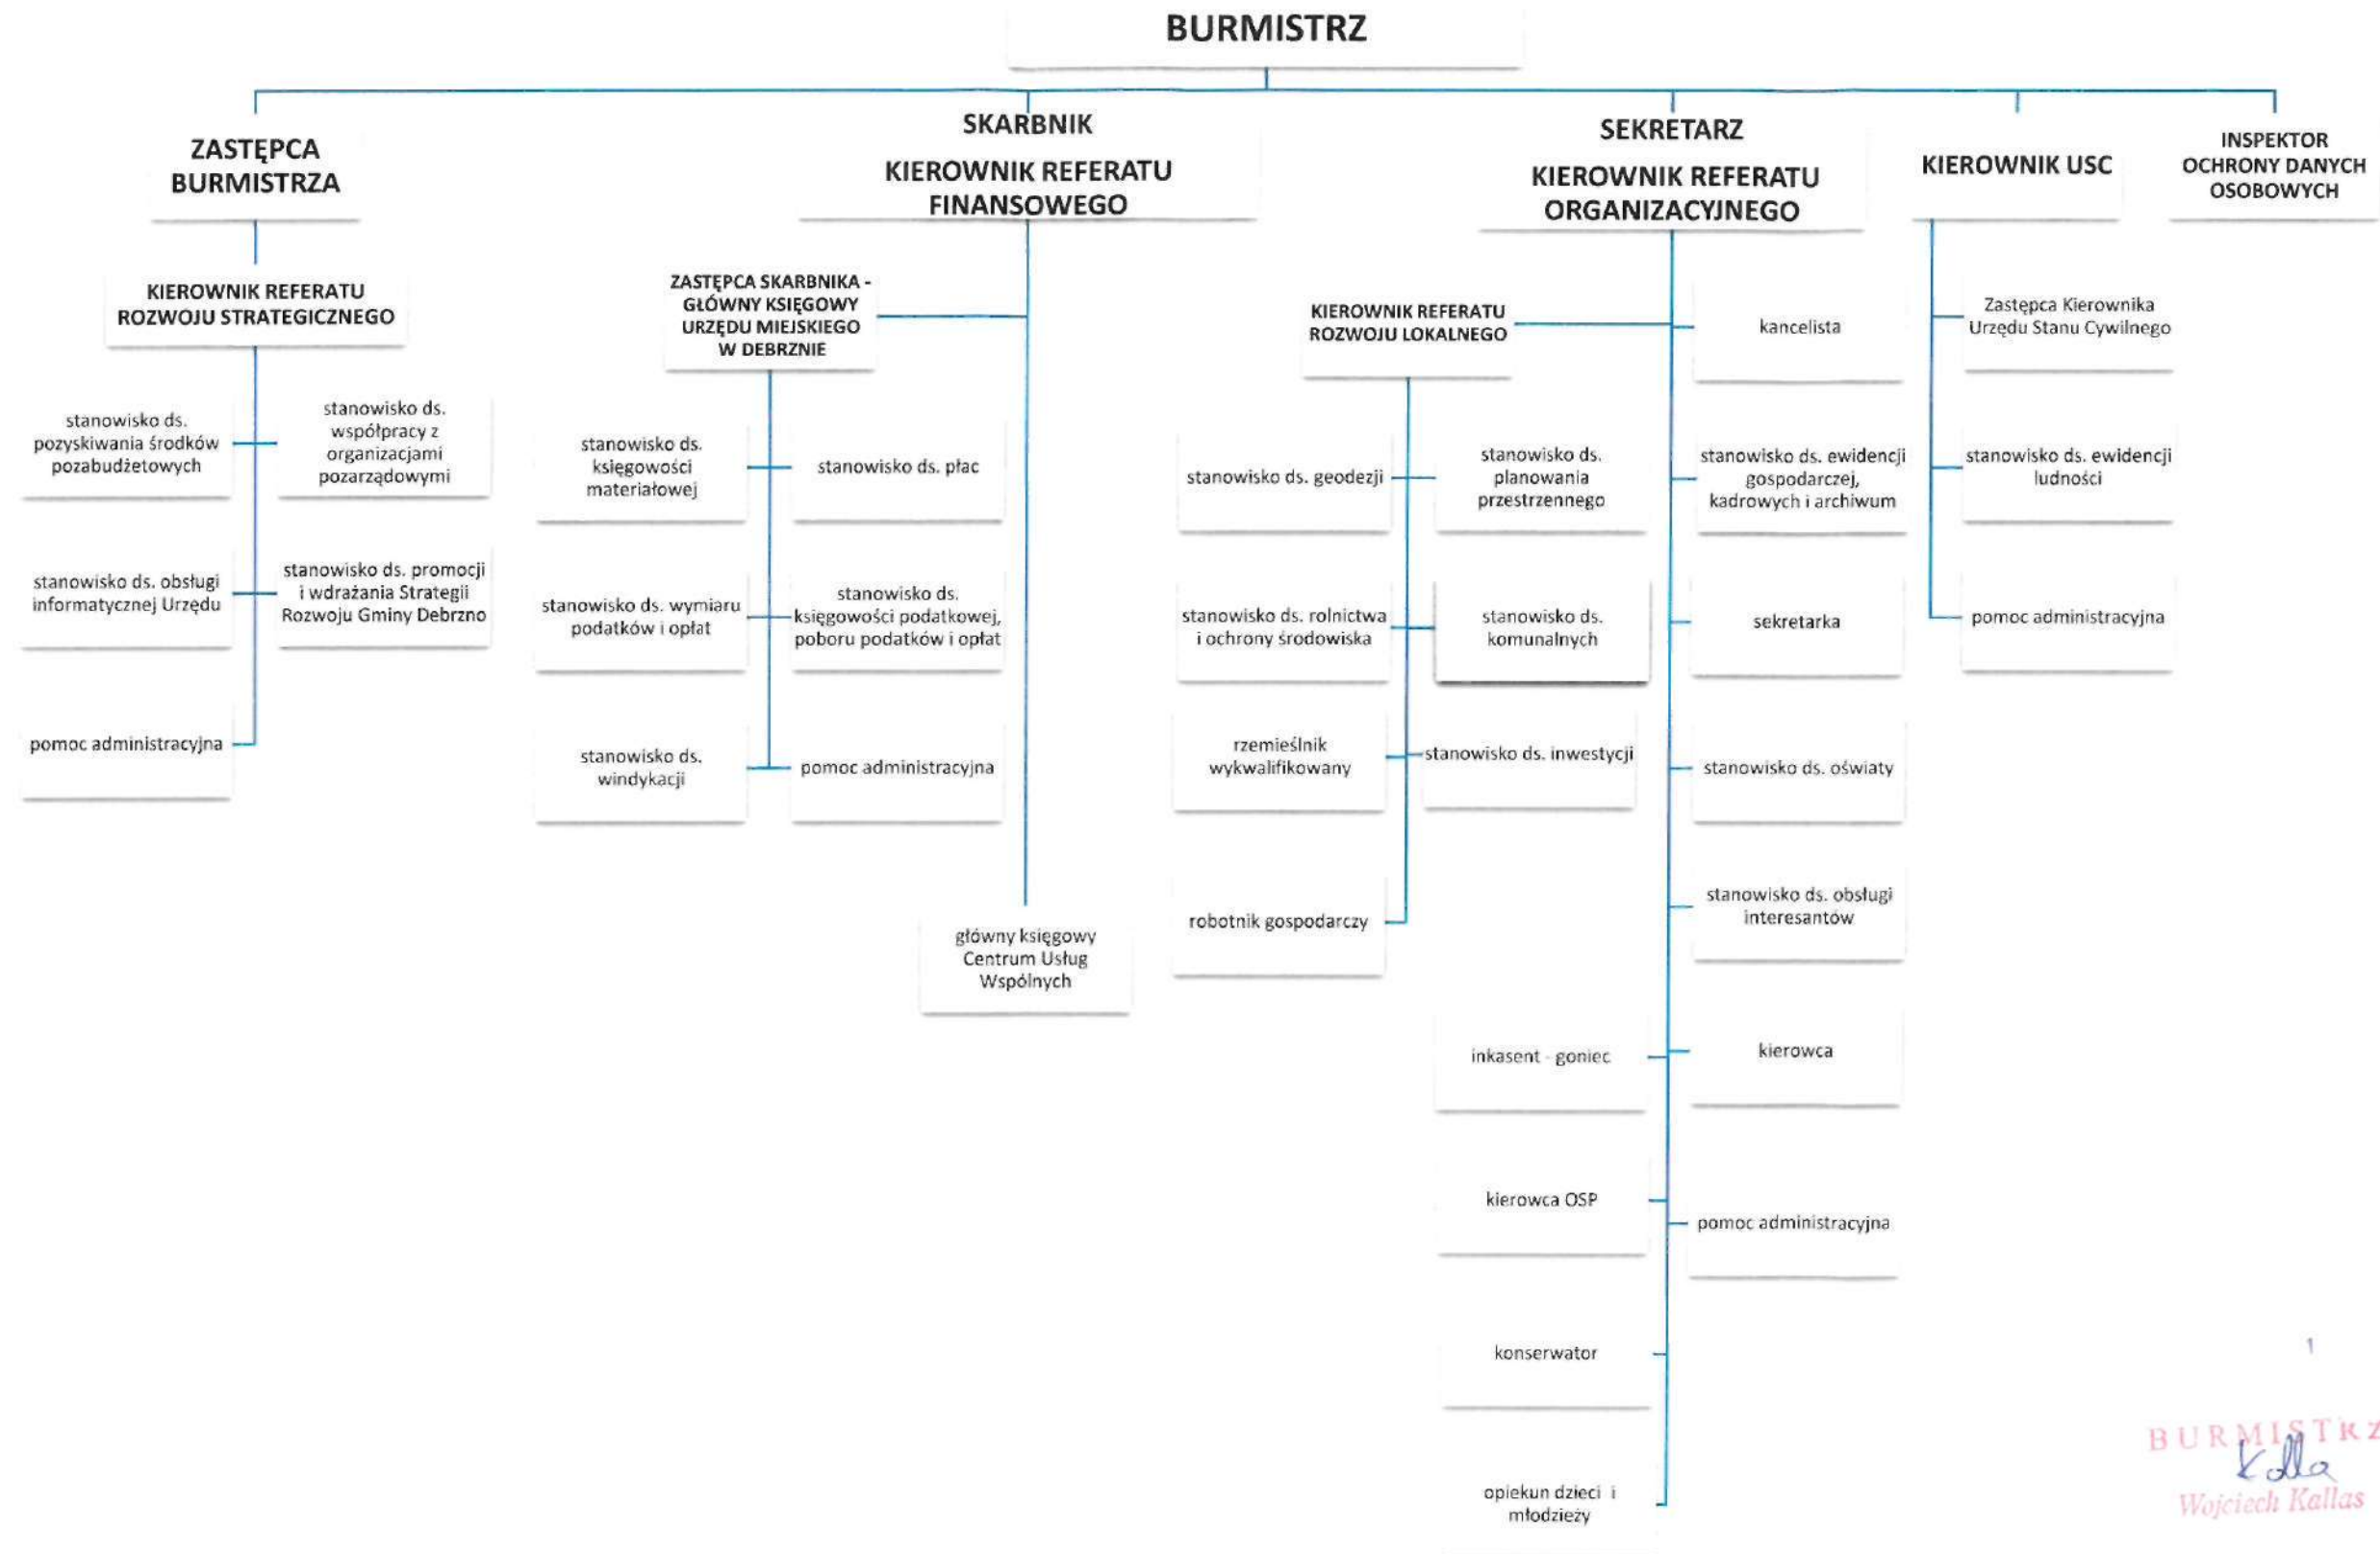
BURMISTRZ

ZASTĘPCA BURMISTRZA

SKARBNIK
KIEROWNIK REFERATU FINANSOWEGO

SEKRETARZ
KIEROWNIK REFERATU ORGANIZACYJNEGO

KIEROWNIK USC

INSPEKTOR OCHRONY DANYCH OSOBOWYCH

KIEROWNIK REFERATU ROZWOJU STRATEGICZNEGO

stanowisko ds. pozyskiwania środków pozabudżetowych

stanowisko ds. współpracy z organizacjami pozarządowymi

stanowisko ds. obsługi informatycznej Urzędu

stanowisko ds. promocji i wdrażania Strategii Rozwoju Gminy Debrzno

pomoc administracyjna

ZASTĘPCA SKARBNIKA - GŁÓWNY KSIĘGOWY URZĘDU MIEJSKIEGO W DEBRZNIE

stanowisko ds. księgowości materiałowej

stanowisko ds. płac

stanowisko ds. wymiaru podatków i opłat

stanowisko ds. księgowości podatkowej, poboru podatków i opłat

stanowisko ds. windykacji

pomoc administracyjna

główny księgowy Centrum Usług Wspólnych

KIEROWNIK REFERATU ROZWOJU LOKALNEGO

stanowisko ds. geodezji

stanowisko ds. planowania przestrzennego

stanowisko ds. rolnictwa i ochrony środowiska

stanowisko ds. komunalnych

rzemieślnik wykwalifikowany

stanowisko ds. inwestycji

robotnik gospodarczy

kancelista

stanowisko ds. ewidencji gospodarczej, kadrowych i archiwum

sekretarka

stanowisko ds. oświaty

stanowisko ds. obsługi interesantów

inkasent - goniec

kierowca

kierowca OSP

pomoc administracyjna

konserwator

opiekun dzieci i młodzieży

Zastępca Kierownika Urzędu Stanu Cywilnego

stanowisko ds. ewidencji ludności

pomoc administracyjna

1

BURMISTRZ
Kalla
Wojciech Kallas